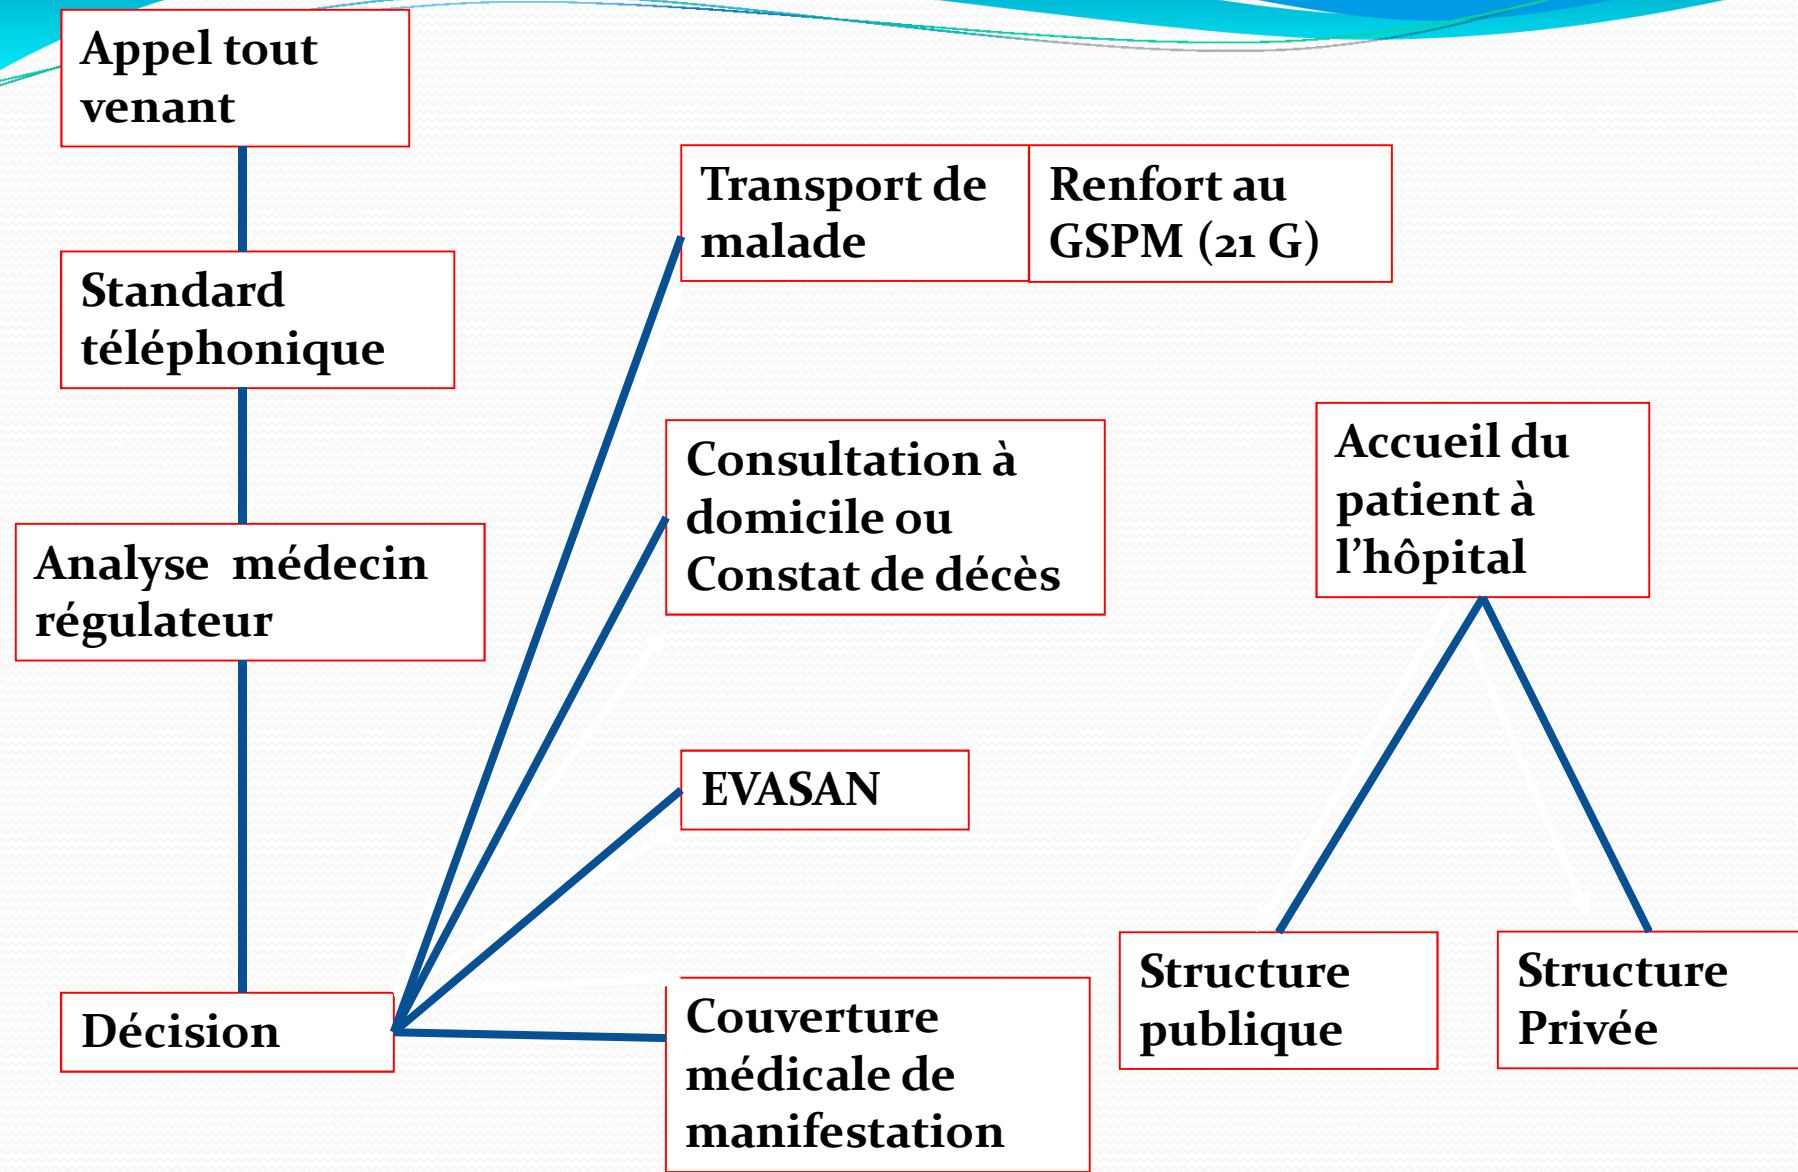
Appel tout venant

Standard téléphonique

Analyse médecin régulateur

Décision

Transport de malade

Renfort au GSPM (21 G)

Consultation à domicile ou Constat de décès

EVASAN

Couverture médicale de manifestation

Accueil du patient à l'hôpital

Structure publique

Structure Privée